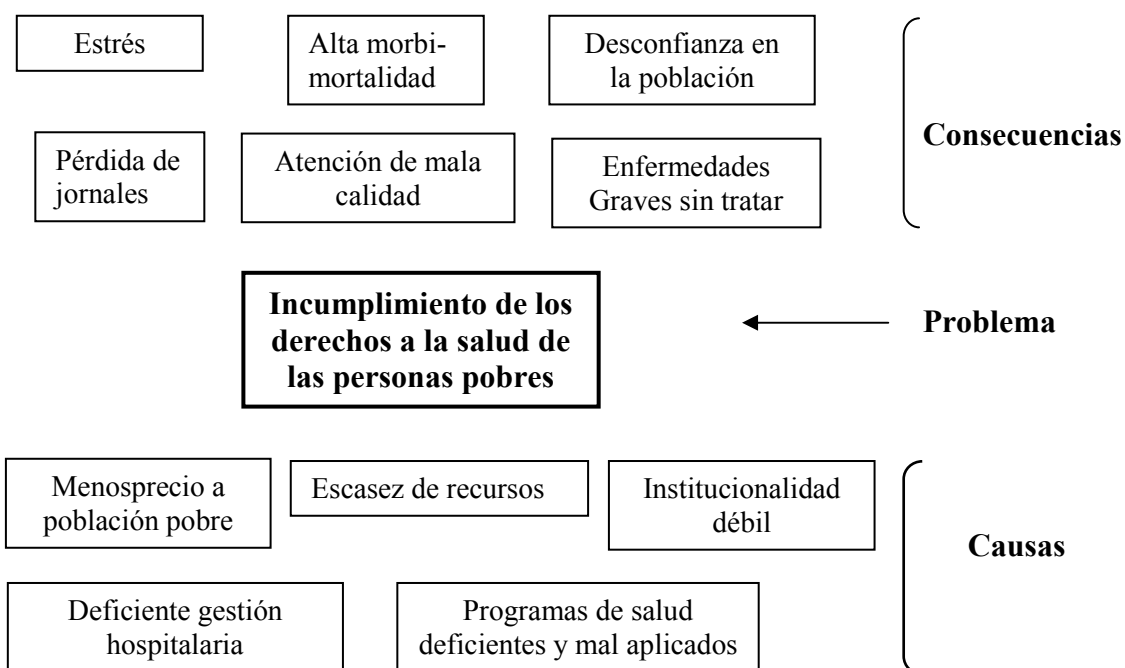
Estrés

Alta morbimortalidad

Desconfianza en la población

Pérdida de jornales

Atención de mala calidad

Enfermedades Graves sin tratar

**Consecuencias**

**Incumplimiento de los derechos a la salud de las personas pobres**

**Problema**

Menosprecio a población pobre

Escasez de recursos

Institucionalidad débil

Deficiente gestión hospitalaria

Programas de salud deficientes y mal aplicados

**Causas**